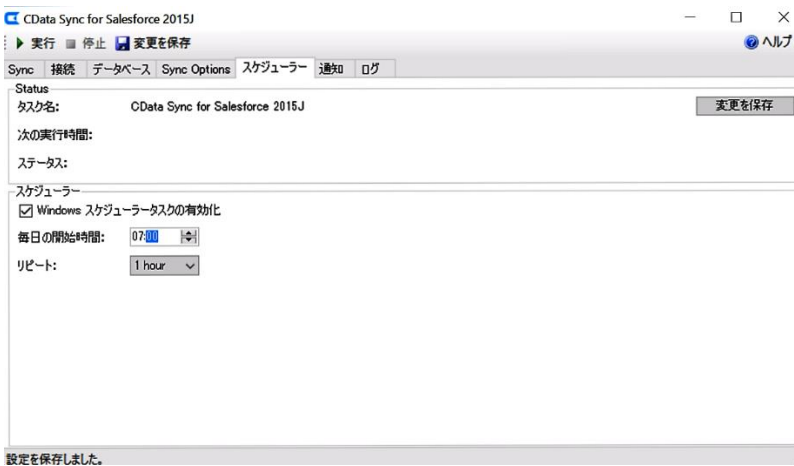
CData Sync for Salesforce 2015J

実行 停止 変更を保存

ヘルプ

Sync 接続 データベース Sync Options スケジューラー 通知 ログ

Status

タスク名: CData Sync for Salesforce 2015J

変更を保存

次の実行時間:

ステータス:

スケジューラー

Windows スケジューラータスクの有効化

毎日の開始時間: 07:00

リピート: 1 hour

設定を保存しました。